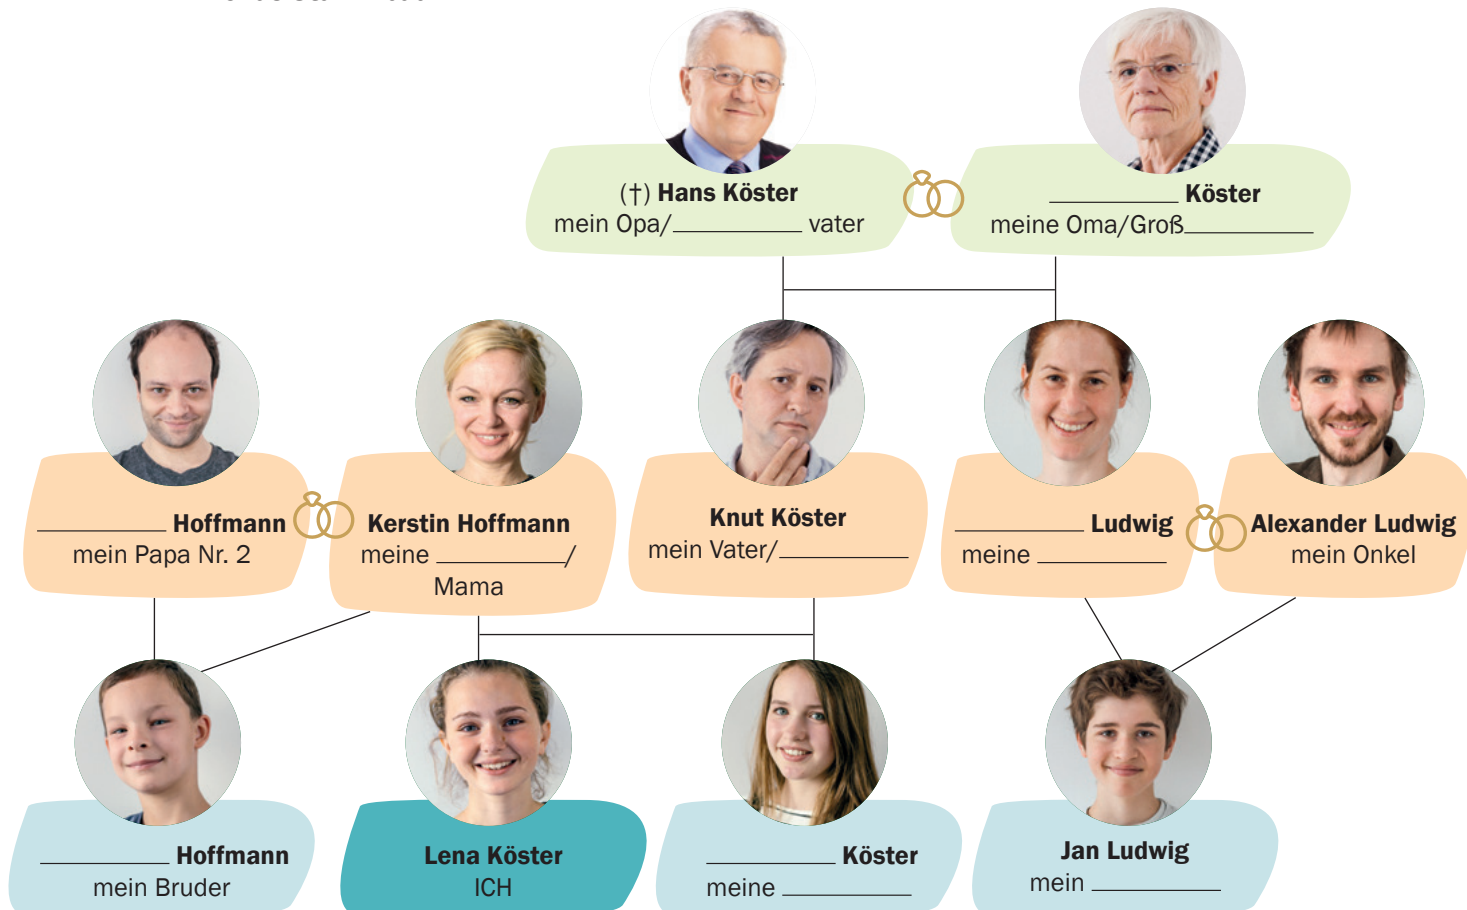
(†) **Hans Köster**
mein Opa/__________ vater

__________ **Köster**
meine Oma/Groß__________

__________ **Hoffmann**
mein Papa Nr. 2

**Kerstin Hoffmann**
meine __________/
Mama

**Knut Köster**
mein Vater/__________

__________ **Ludwig**
meine __________

**Alexander Ludwig**
mein Onkel

__________ **Hoffmann**
mein Bruder

**Lena Köster**
ICH

__________ **Köster**
meine __________

**Jan Ludwig**
mein __________